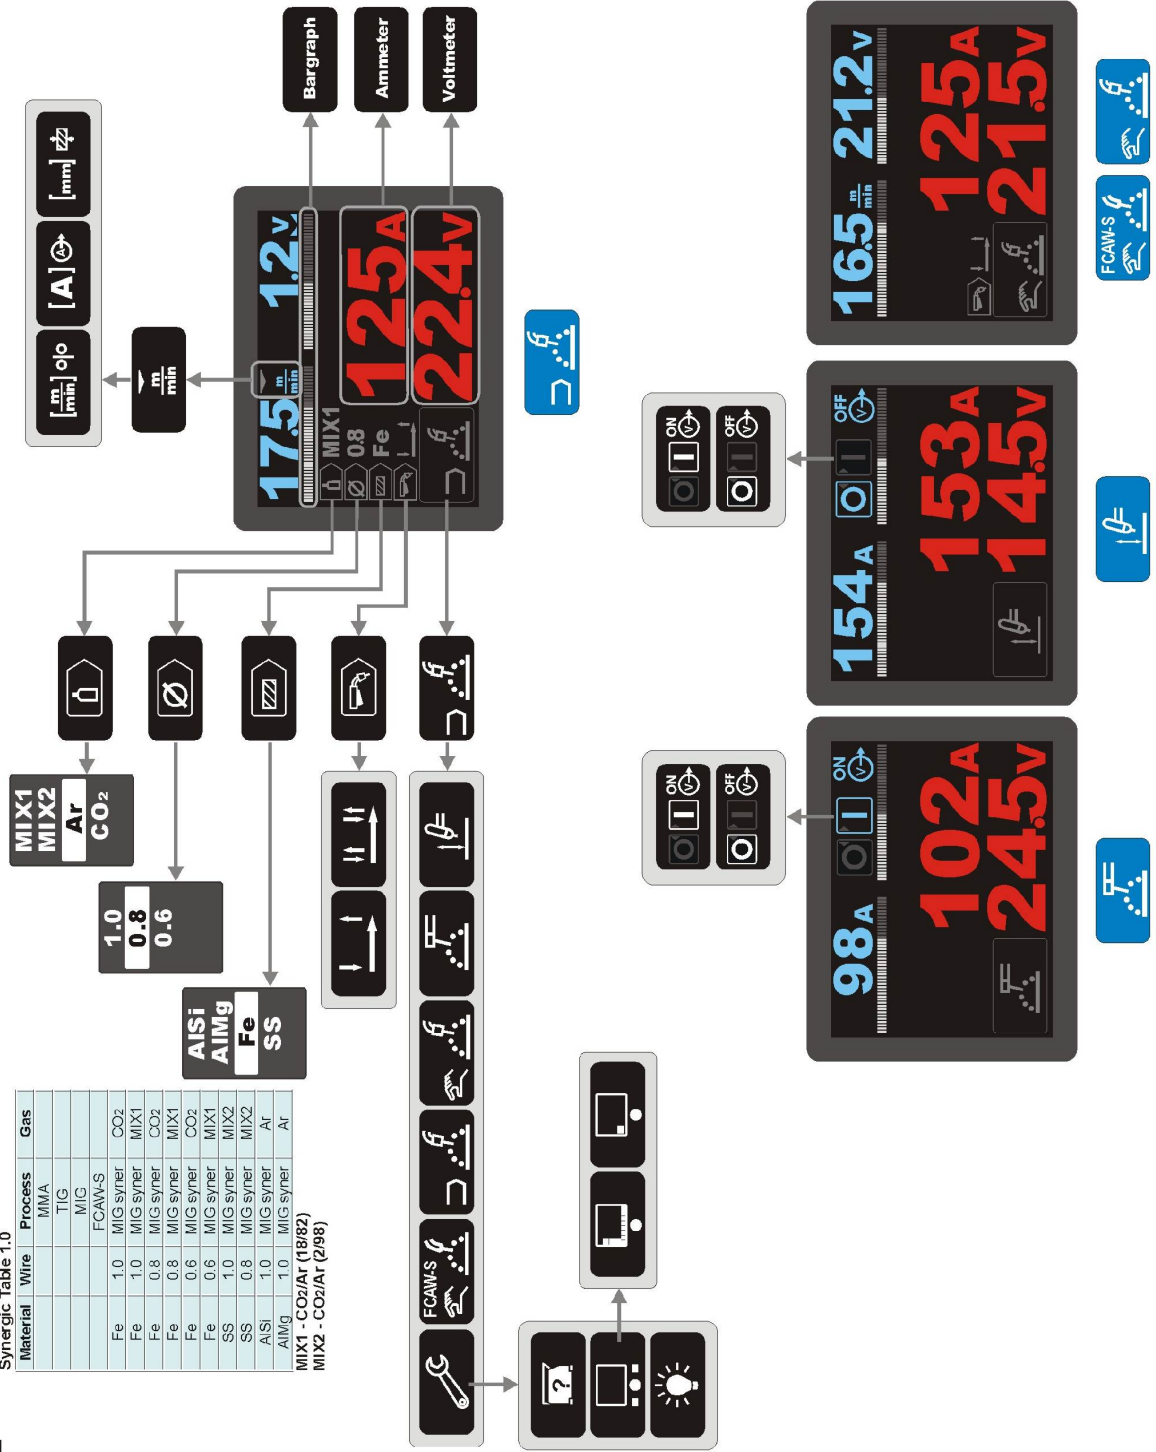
Bargraph

Ammeter

Voltmeter

$[\frac{m}{min}]$ o|o

[A]

[mm]

$\frac{m}{min}$

17.5 $\frac{m}{min}$ 1.2 V

MIX1
0.8
Fe

125 A

22.4 V

MIX1
MIX2
Ar
$CO_2$

1.0
0.8
0.6

AlSi
AlMg
Fe
SS

FCAW-S

165 $\frac{m}{min}$ 21.2 V

125 A

21.5 V

FCAW-S

ON
OFF

154 A
OFF
153 A
14.5 V

ON
OFF

98 A
ON
102 A
24.5 V

Synergic Table 1.0

| Material | Wire | Process | Gas |
|---|---|---|---|
| | | MMA | |
| | | TIG | |
| | | MIG | |
| | | FCAW-S | |
| Fe | 1.0 | MIG syner | CO2 |
| Fe | 1.0 | MIG syner | MIX1 |
| Fe | 0.8 | MIG syner | CO2 |
| Fe | 0.8 | MIG syner | MIX1 |
| Fe | 0.6 | MIG syner | CO2 |
| Fe | 0.6 | MIG syner | MIX1 |
| SS | 1.0 | MIG syner | MIX2 |
| SS | 0.8 | MIG syner | MIX2 |
| AlSi | 1.0 | MIG syner | Ar |
| AlMg | 1.0 | MIG syner | Ar |

MIX1 - $CO_2$/Ar (18/82)
MIX2 - $CO_2$/Ar (2/98)